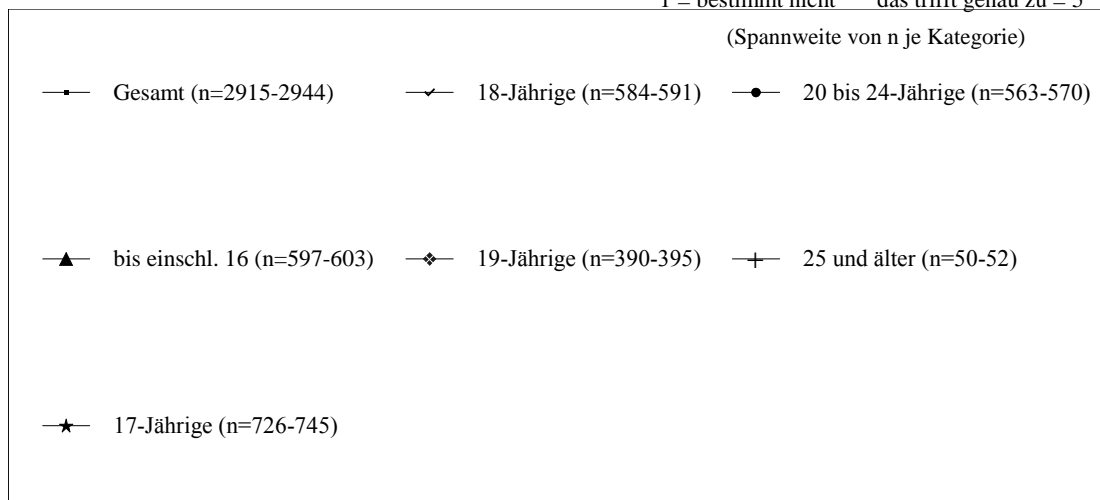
1 = bestimmt nicht das trifft genau zu = 5

(Spannweite von n je Kategorie)

Gesamt (n=2915-2944)

18-Jährige (n=584-591)

20 bis 24-Jährige (n=563-570)

bis einschl. 16 (n=597-603)

19-Jährige (n=390-395)

25 und älter (n=50-52)

17-Jährige (n=726-745)